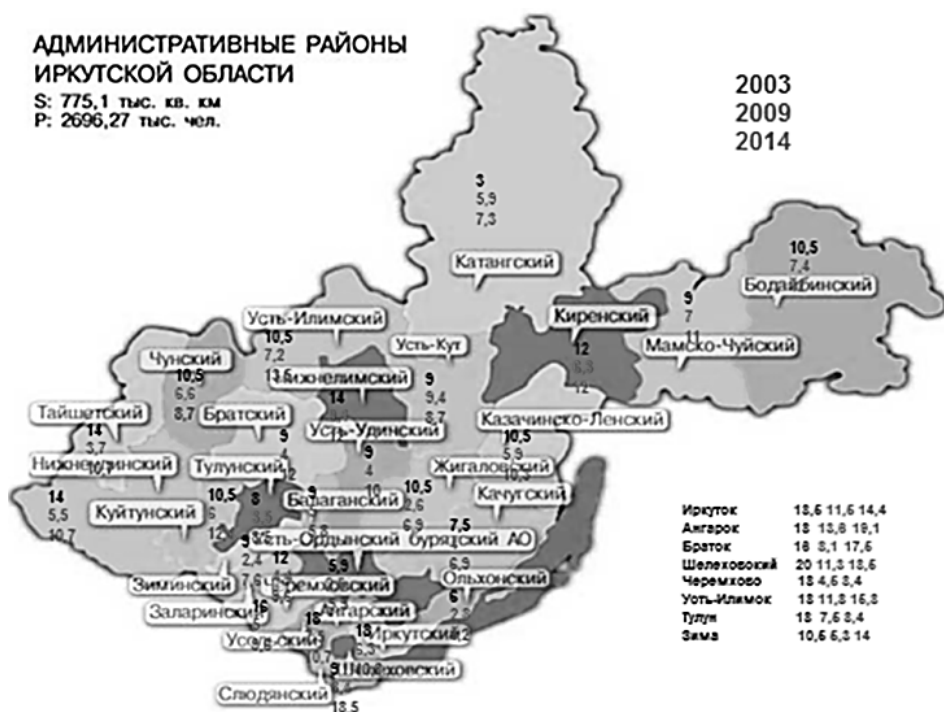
АДМИНИСТРАТИВНЫЕ РАЙОНЫ ИРКУТСКОЙ ОБЛАСТИ
S: 775,1 тыс. кв. км
P: 2696,27 тыс. чел.

2003
2009
2014

3
5,9
7,3
Катангский

10,5
7,4
Бодайбинский

9
7
11
Мамско-Чуйский

Киренский
12
8,3
12

Усть-Илимский
10,5
7,2

Усть-Кут
9
9,4
8,7

Чунский
10,5
6,6
8,7

13,5
Нижнеилимский
14

Тайшетский
14
3,7

Братский
9
4

Усть-Удинский
9
4
10

Казачинско-Ленский
10,5
5,9
10,3

Нижнеудинский
14
5,5
10,7

Тулунский
10,5
6
12

Жигаловский
10,5
2,6
6,9

Куйтунский
8
3,5

Балаганский
9
5,8

Качугский
7,5
6,9

Усть-Ордынский бурятский АО
9
2,4
7,6

12
5,9
Черемховский

Зиминский
Заларинский
16

Ольхонский
6
2,3

Аларский
18
Ангарский
Усольский
18
Иркутский
6,3
Шелеховский

Слюдянский
18,5

Иркутск 18,6 11,6 14,4
Ангарск 18 13,6 19,1
Братск 18 8,1 17,6
Шелехов 20 11,3 18,6
Черемхово 18 4,6 8,4
Усть-Илимск 18 11,8 16,8
Тулун 18 7,6 8,4
Зима 10,6 6,3 14